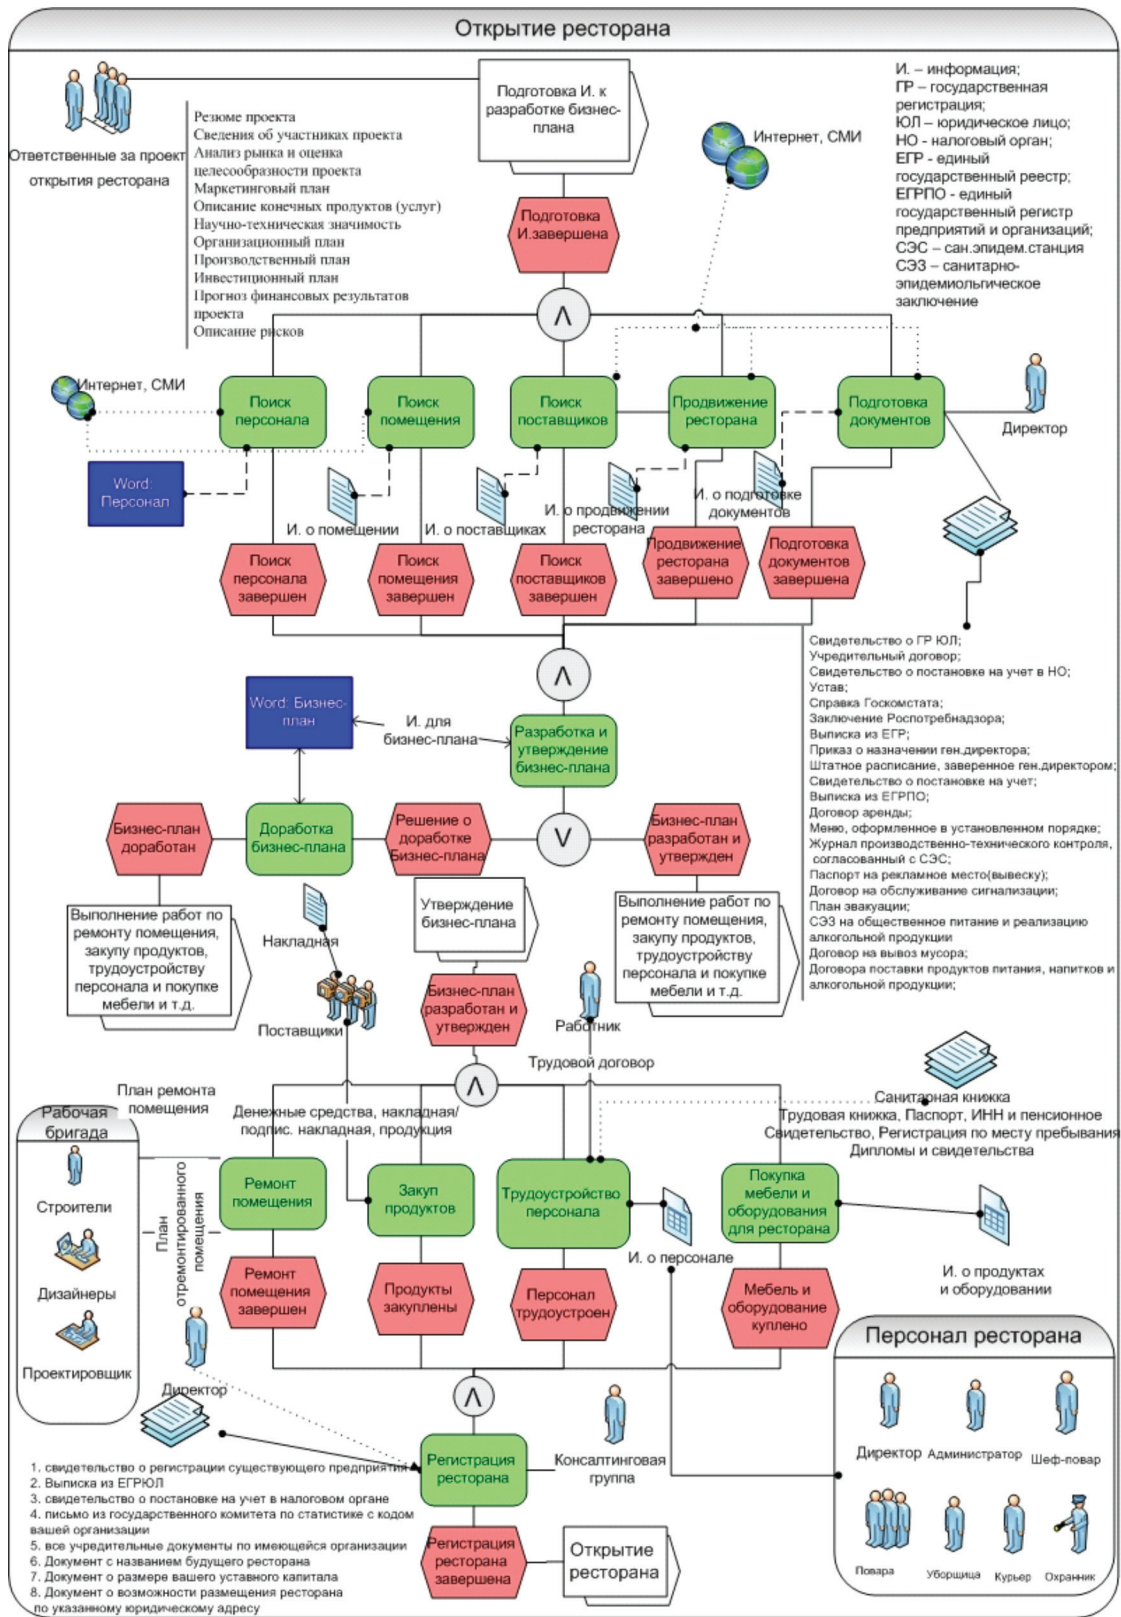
Открытие ресторана

Ответственные за проект открытия ресторана

Подготовка И. к разработке бизнес-плана

Резюме проекта
Сведения об участниках проекта
Анализ рынка и оценка целесообразности проекта
Маркетинговый план
Описание конечных продуктов (услуг)
Научно-техническая значимость
Организационный план
Производственный план
Инвестиционный план
Прогноз финансовых результатов проекта
Описание рисков

Интернет, СМИ

И. – информация;
ГР – государственная регистрация;
ЮЛ – юридическое лицо;
НО - налоговый орган;
ЕГР - единый государственный реестр;
ЕГРПО - единый государственный регистр предприятий и организаций;
СЭС – сан.эпидем.станция
СЭЗ – санитарно-эпидемиольгическое заключение

Подготовка И.завершена

Λ

Интернет, СМИ

Поиск персонала
Поиск помещения
Поиск поставщиков
Продвижение ресторана
Подготовка документов

Директор

Word: Персонал

И. о помещении
И. о поставщиках
И. о продвижении ресторана
И. о подготовке документов

Поиск персонала завершен
Поиск помещения завершен
Поиск поставщиков завершен
Продвижение ресторана завершено
Подготовка документов завершена

Свидетельство о ГР ЮЛ;
Учредительный договор;
Свидетельство о постановке на учет в НО;
Устав;
Справка Госкомстата;
Заключение Роспотребнадзора;
Выписка из ЕГР;
Приказ о назначении ген.директора;
Штатное расписание, заверенное ген.директором;
Свидетельство о постановке на учет;
Выписка из ЕГРПО;
Договор аренды;
Меню, оформленное в установленном порядке;
Журнал производственно-технического контроля, согласованный с СЭС;
Паспорт на рекламное место(вывеску);
Договор на обслуживание сигнализации;
План эвакуации;
СЭЗ на общественное питание и реализацию алкогольной продукции
Договор на вывоз мусора;
Договора поставки продуктов питания, напитков и алкогольной продукции;

Λ

Word: Бизнес-план

И. для бизнес-плана

Разработка и утверждение бизнес-плана

Бизнес-план доработан
Доработка бизнес-плана
Решение о доработке бизнес-плана
V
Бизнес-план разработан и утвержден

Выполнение работ по ремонту помещения, закупу продуктов, трудоустройству персонала и покупке мебели и т.д.

Накладная

Утверждение бизнес-плана

Выполнение работ по ремонту помещения, закупу продуктов, трудоустройству персонала и покупке мебели и т.д.

Поставщики

Бизнес-план разработан и утвержден

Работник

Трудовой договор

План ремонта помещения

Рабочая бригада

Строители
Дизайнеры
Проектировщик

Денежные средства, накладная/подпис. накладная, продукция

Λ

Санитарная книжка
Трудовая книжка, Паспорт, ИНН и пенсионное Свидетельство, Регистрация по месту пребывания
Дипломы и свидетельства

План отремонтированного помещения

Ремонт помещения
Закуп продуктов
Трудоустройство персонала
Покупка мебели и оборудования для ресторана

И. о персонале

И. о продуктах и оборудовании

Ремонт помещения завершен
Продукты закуплены
Персонал трудоустроен
Мебель и оборудование куплено

Персонал ресторана

Директор
Администратор
Шеф-повар
Повара
Уборщица
Курьер
Охранник

Директор

Λ

Консалтинговая группа

Регистрация ресторана

1. свидетельство о регистрации существующего предприятия
2. Выписка из ЕГРЮЛ
3. свидетельство о постановке на учет в налоговом органе
4. письмо из государственного комитета по статистике с кодом вашей организации
5. все учредительные документы по имеющейся организации
6. Документ с названием будущего ресторана
7. Документ о размере вашего уставного капитала
8. Документ о возможности размещения ресторана по указанному юридическому адресу

Регистрация ресторана завершено

Открытие ресторана